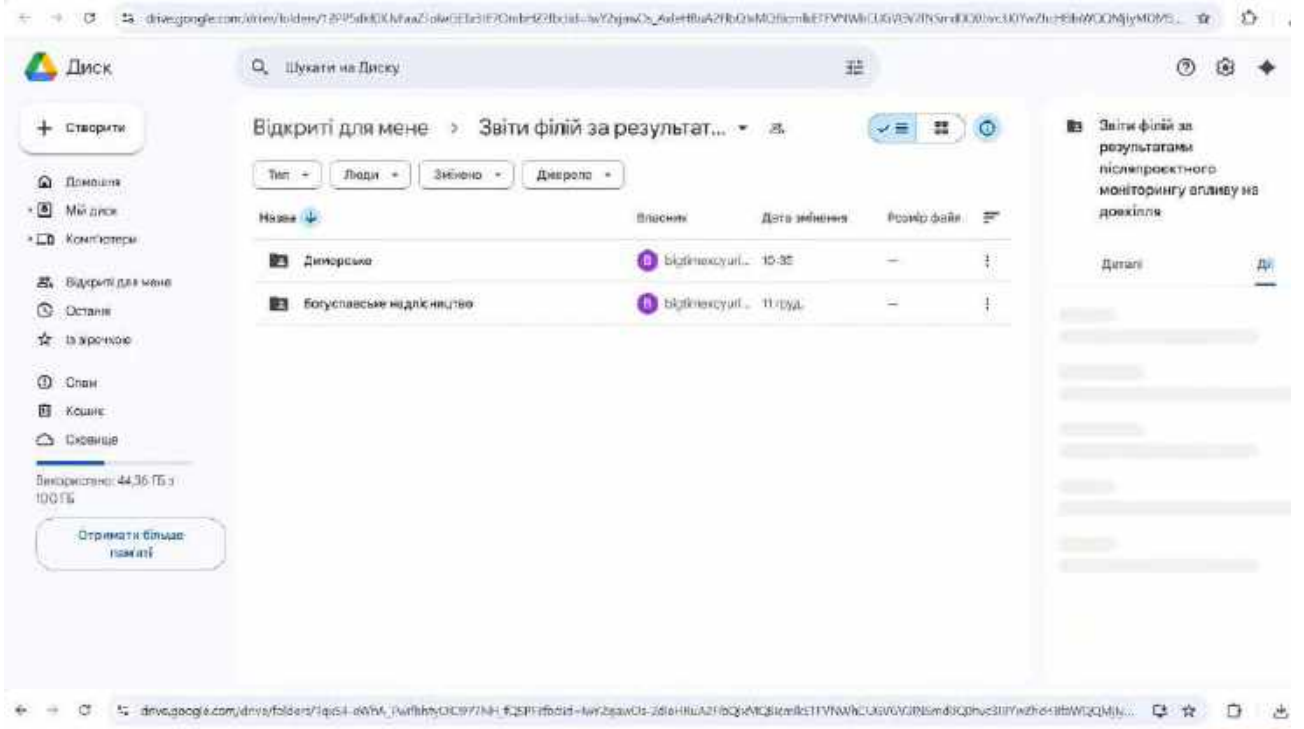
drive.google.com/drive/folders/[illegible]

Диск

Шукати на Диску

Створити

Домашня

Мій диск

Комп'ютери

Відкриті для мене

Останні

Із зірочкою

Спам

Кошик

Сховище

Використано: 44,36 ГБ з 100 ГБ

Отримати більше пам'яті

Відкриті для мене > Звіти філій за результат...

Тип

Люди

Змінено

Джерело

Назва

Власник

Дата змінення

Розмір файлу

Дикорсько

bigtimexcyuri... 10:35

—

Богуславське надлісництво

bigtimexcyuri... 11 груд.

—

Звіти філій за результатами післяпроектного моніторингу впливу на довкілля

Деталі

Ді

drive.google.com/drive/folders/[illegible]